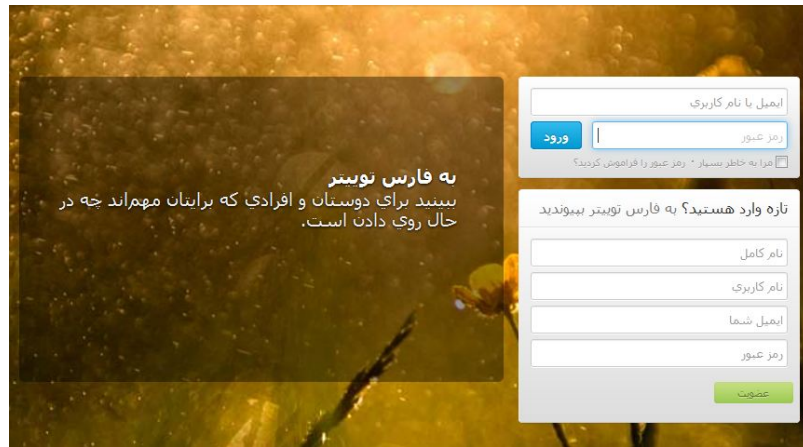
ایمیل یا نام کاربری

رمز عبور

ورود

مرا به خاطر بسپار · رمز عبور را فراموش کردید؟

به فارس تویتر

ببینید برای دوستان و افرادی که برایتان مهم‌اند چه در حال روی دادن است.

تازه وارد هستید؟ به فارس تویتر بپیوندید

نام کامل

نام کاربری

ایمیل شما

رمز عبور

عضویت